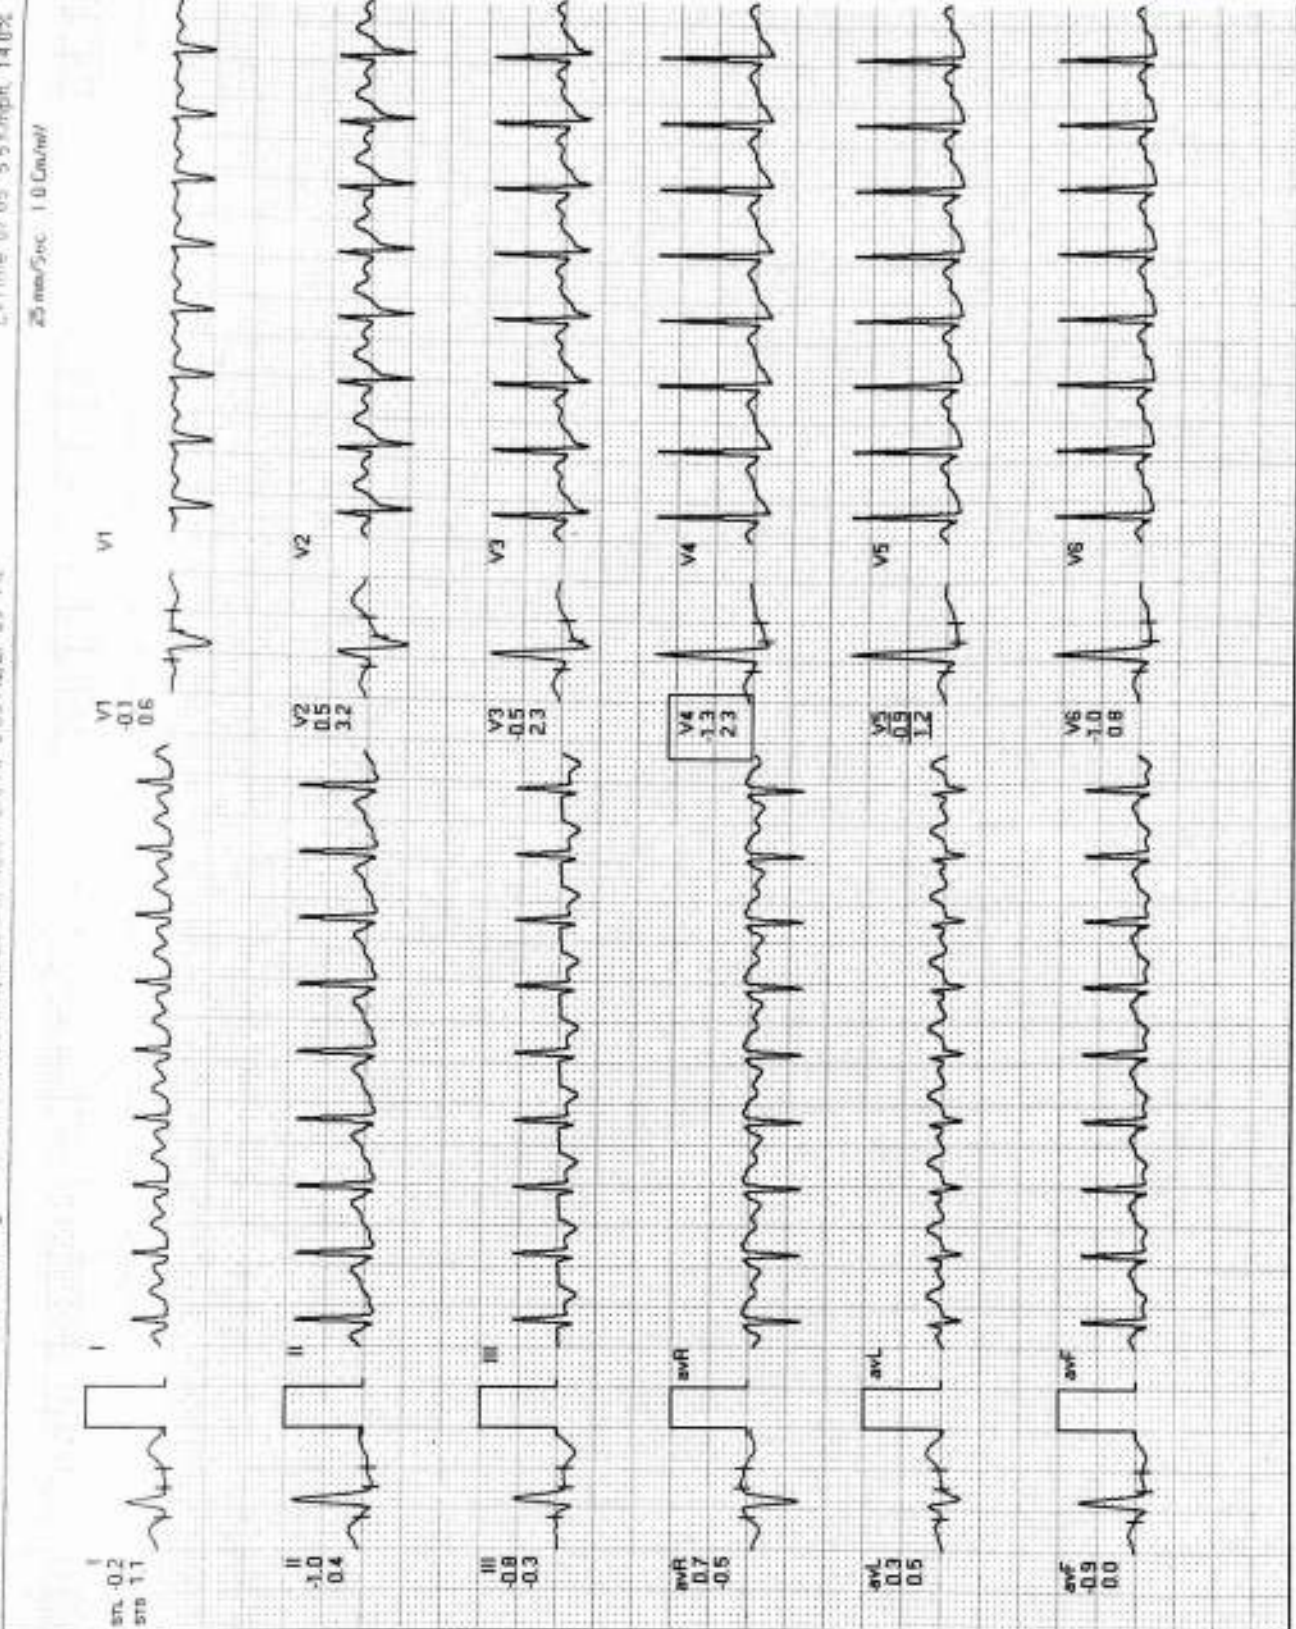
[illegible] 14:07

25 mm/Sec 1.0 Cm/mV

STL -0.2
STS 1.1

I

II
-1.0
0.4

II

III
-0.8
-0.3

III

aVR
0.7
-0.5

aVR

aVL
0.3
0.5

aVL

aVF
-0.9
0.0

aVF

V1
-0.1
0.6

V1

V2
0.5
3.2

V2

V3
-0.5
2.3

V3

V4
-1.3
2.3

V4

V5
-0.9
1.2

V5

V6
-1.0
0.8

V6